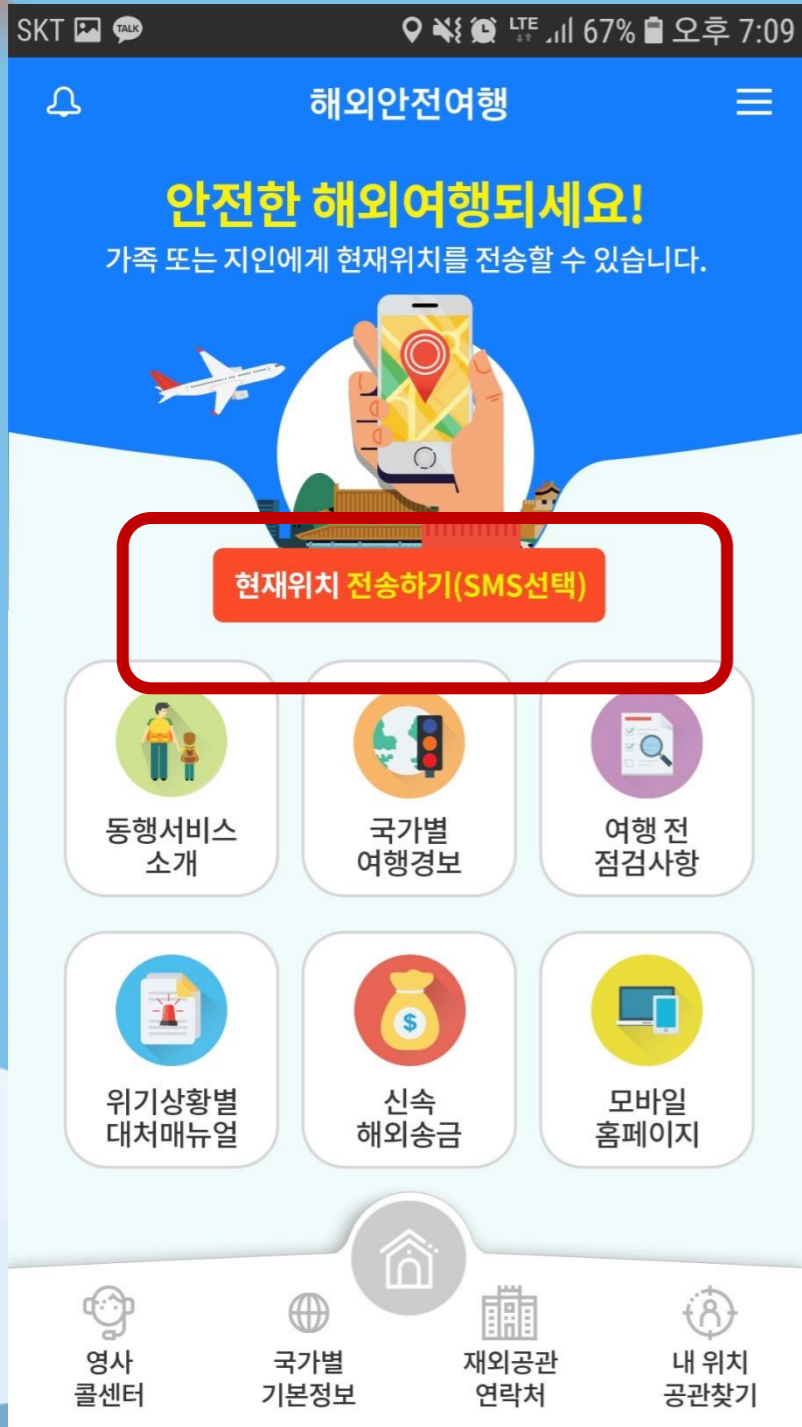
SKT TALK LTE 67% 오후 7:09

해외안전여행

안전한 해외여행되세요!

가족 또는 지인에게 현재위치를 전송할 수 있습니다.

현재위치 전송하기(SMS선택)

동행서비스 소개

국가별 여행경보

여행 전 점검사항

위기상황별 대처매뉴얼

신속 해외송금

모바일 홈페이지

영사 콜센터

국가별 기본정보

재외공관 연락처

내 위치 공관찾기